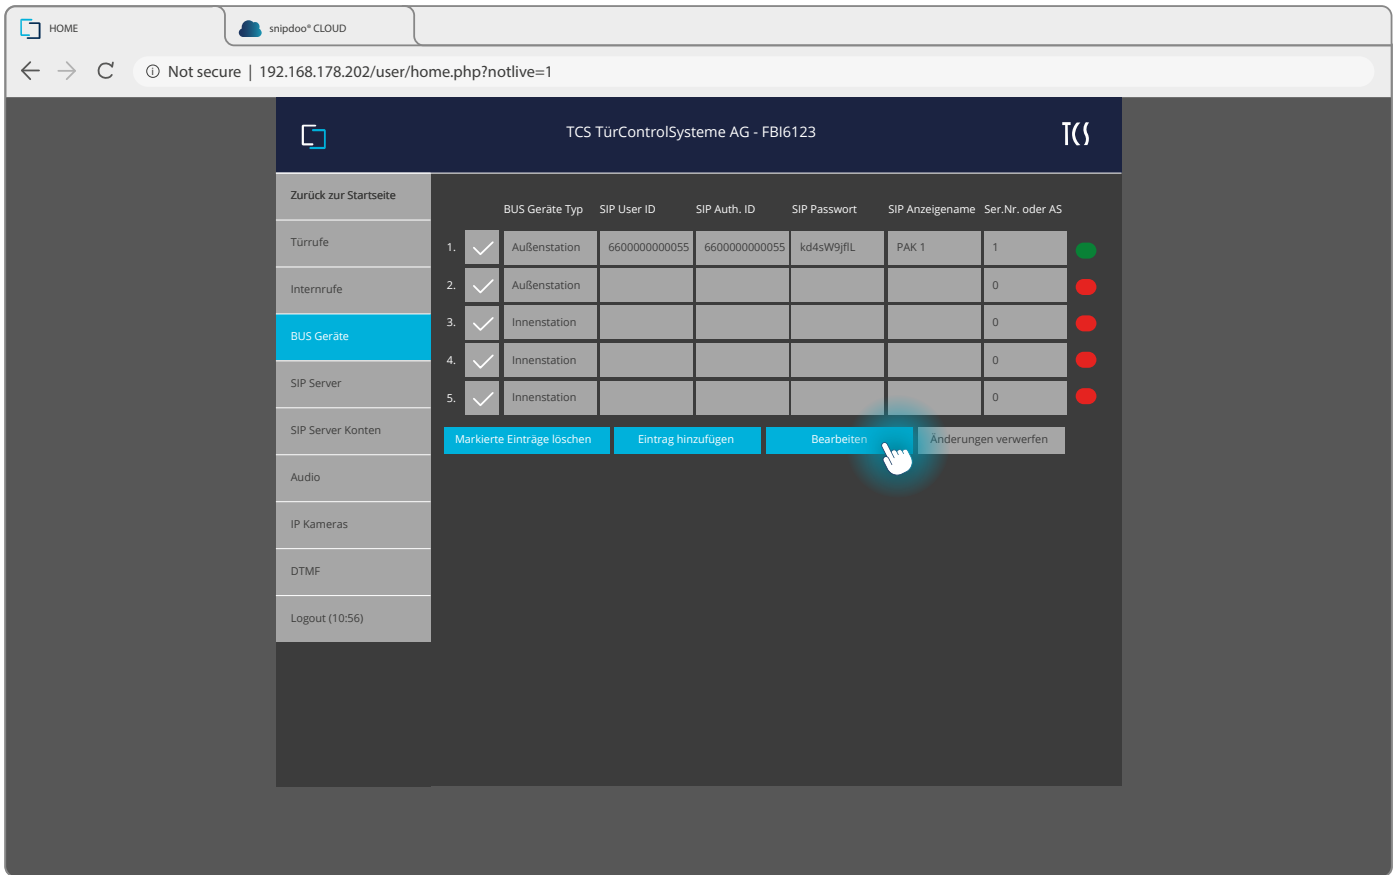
HOME

snipdoo® CLOUD

Not secure | 192.168.178.202/user/home.php?notlive=1

TCS TürControlSysteme AG - FBI6123

TCS

Zurück zur Startseite

Türrufe

Internrufe

BUS Geräte

SIP Server

SIP Server Konten

Audio

IP Kameras

DTMF

Logout (10:56)

| | | BUS Geräte Typ | SIP User ID | SIP Auth. ID | SIP Passwort | SIP Anzeigename | Ser.Nr. oder AS |
|---|---|---|---|---|---|---|---|
| 1. | ✓ | Außenstation | 6600000000055 | 6600000000055 | kd4sW9jflL | PAK 1 | 1 |
| 2. | ✓ | Außenstation | | | | | 0 |
| 3. | ✓ | Innenstation | | | | | 0 |
| 4. | ✓ | Innenstation | | | | | 0 |
| 5. | ✓ | Innenstation | | | | | 0 |

Markierte Einträge löschen

Eintrag hinzufügen

Bearbeiten

Änderungen verwerfen